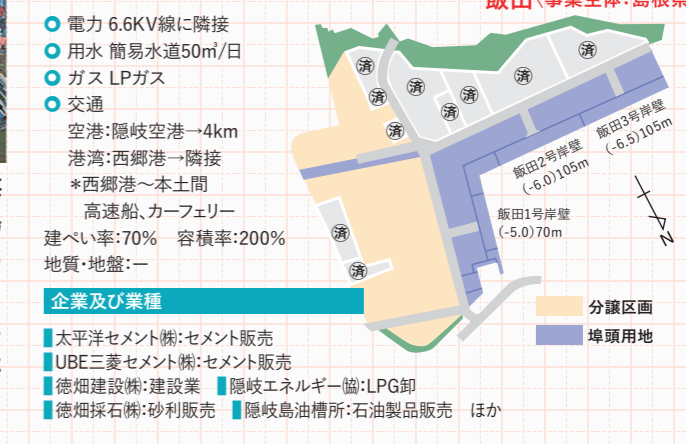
飯田（事業主体：島根県

電力 6.6KV線に隣接
用水 簡易水道50㎥/日
ガス LPガス
交通
空港：隠岐空港→4km
港湾：西郷港→隣接
＊西郷港～本土間
高速船、カーフェリー
建ぺい率：70%　容積率：200%
地質・地盤：ー

済
済
済
済
済
済
済
済
済
済

飯田2号岸壁
（-6.0）105m
飯田3号岸壁
（-6.5）105m
飯田1号岸壁
（-5.0）70m

N

分譲区画
埠頭用地

企業及び業種

太平洋セメント㈱：セメント販売
UBE三菱セメント㈱：セメント販売
徳畑建設㈱：建設業　隠岐エネルギー㈿：LPG卸
徳畑採石㈱：砂利販売　隠岐島油槽所：石油製品販売　ほか